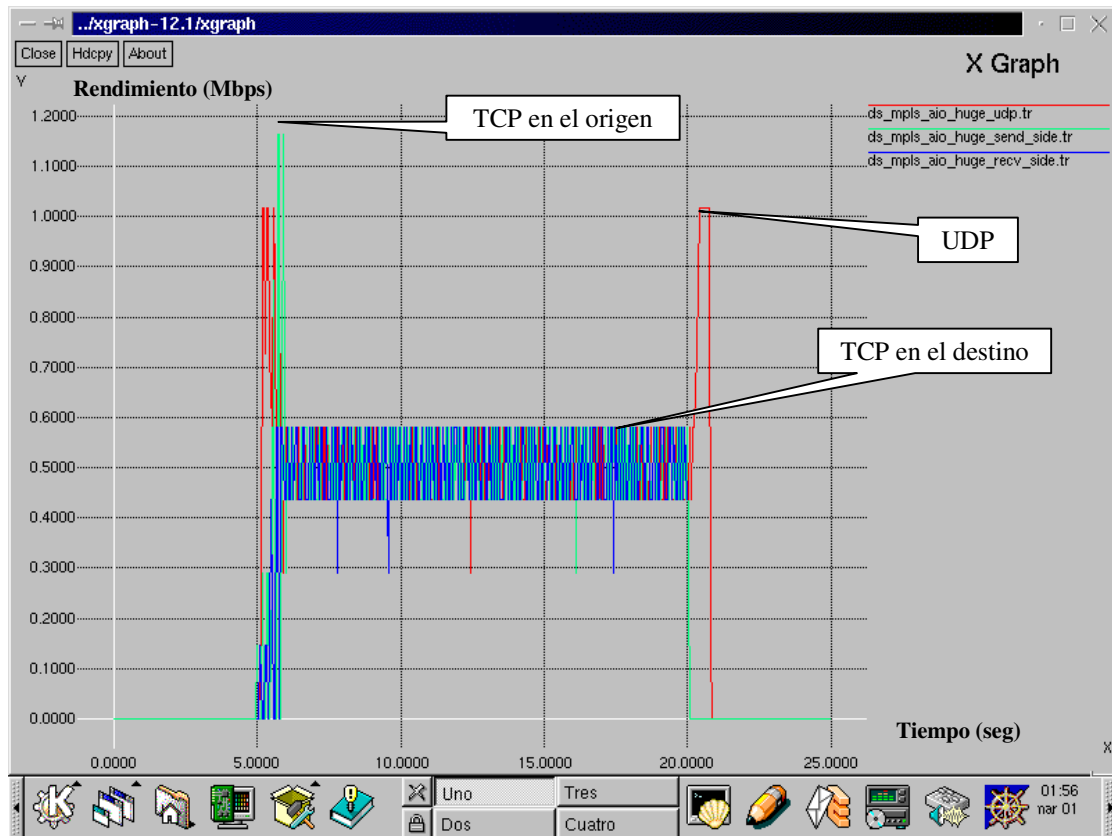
../xgraph-12.1/xgraph

Close Hdcpy About

X Graph

Y

Rendimiento (Mbps)

TCP en el origen

ds_mpls_aio_huge_udp.tr
ds_mpls_aio_huge_send_side.tr
ds_mpls_aio_huge_recv_side.tr

UDP

TCP en el destino

1.2000
1.1000
1.0000
0.9000
0.8000
0.7000
0.6000
0.5000
0.4000
0.3000
0.2000
0.1000
0.0000

Tiempo (seg)

X

0.0000 5.0000 10.0000 15.0000 20.0000 25.0000

Uno Tres
Dos Cuatro

01:56
mar 01